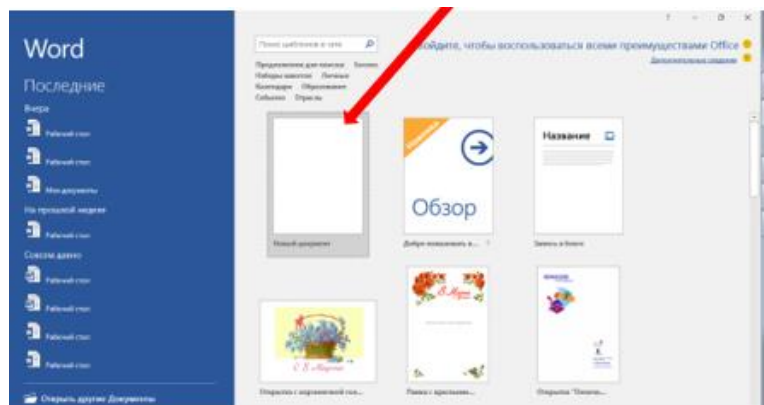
Word

Последние

Вчера

Рабочий стол

Рабочий стол

Мои документы

На прошлой неделе

Рабочий стол

Совсем давно

Рабочий стол

Рабочий стол

Рабочий стол

Рабочий стол

Открыть другие Документы

Поиск шаблонов в сети

Предложения для поиска: Бизнес Наборы макетов Личные Календари Образование События Отрасль

?  -  □  ×

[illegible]йдите, чтобы воспользоваться всеми преимуществами Office

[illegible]

Новый документ

Обзор

Добро пожаловать в... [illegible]

Название

Запись в блоге

8 Марта

8 Марта

Открытка с корзиночкой гол...

Рамка с красными...

Открытка "Почему..."